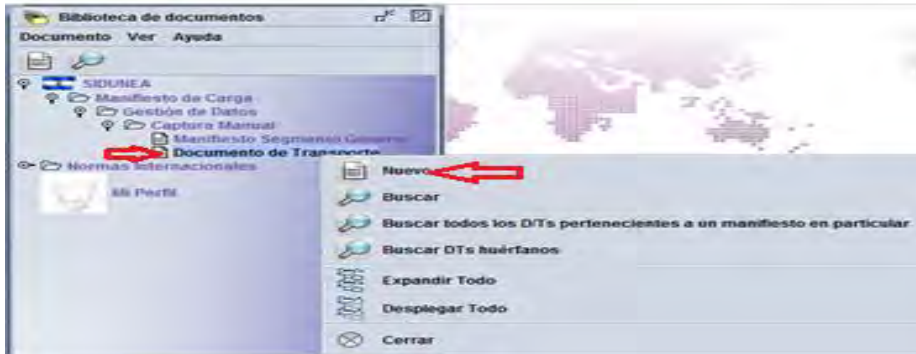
Biblioteca de documentos

Documento Ver Ayuda

SIDUNEA
Manifiesto de Carga
Gestión de Datos
Captura Manual
Manifiesto Segmenso Generio
Documento de Transporte
Normas Internacionales
Mi Perfil

Nuevo
Buscar
Buscar todos los DTs pertenecientes a un manifiesto en particular
Buscar DTs huérfanos
Expandir Todo
Desplegar Todo
Cerrar